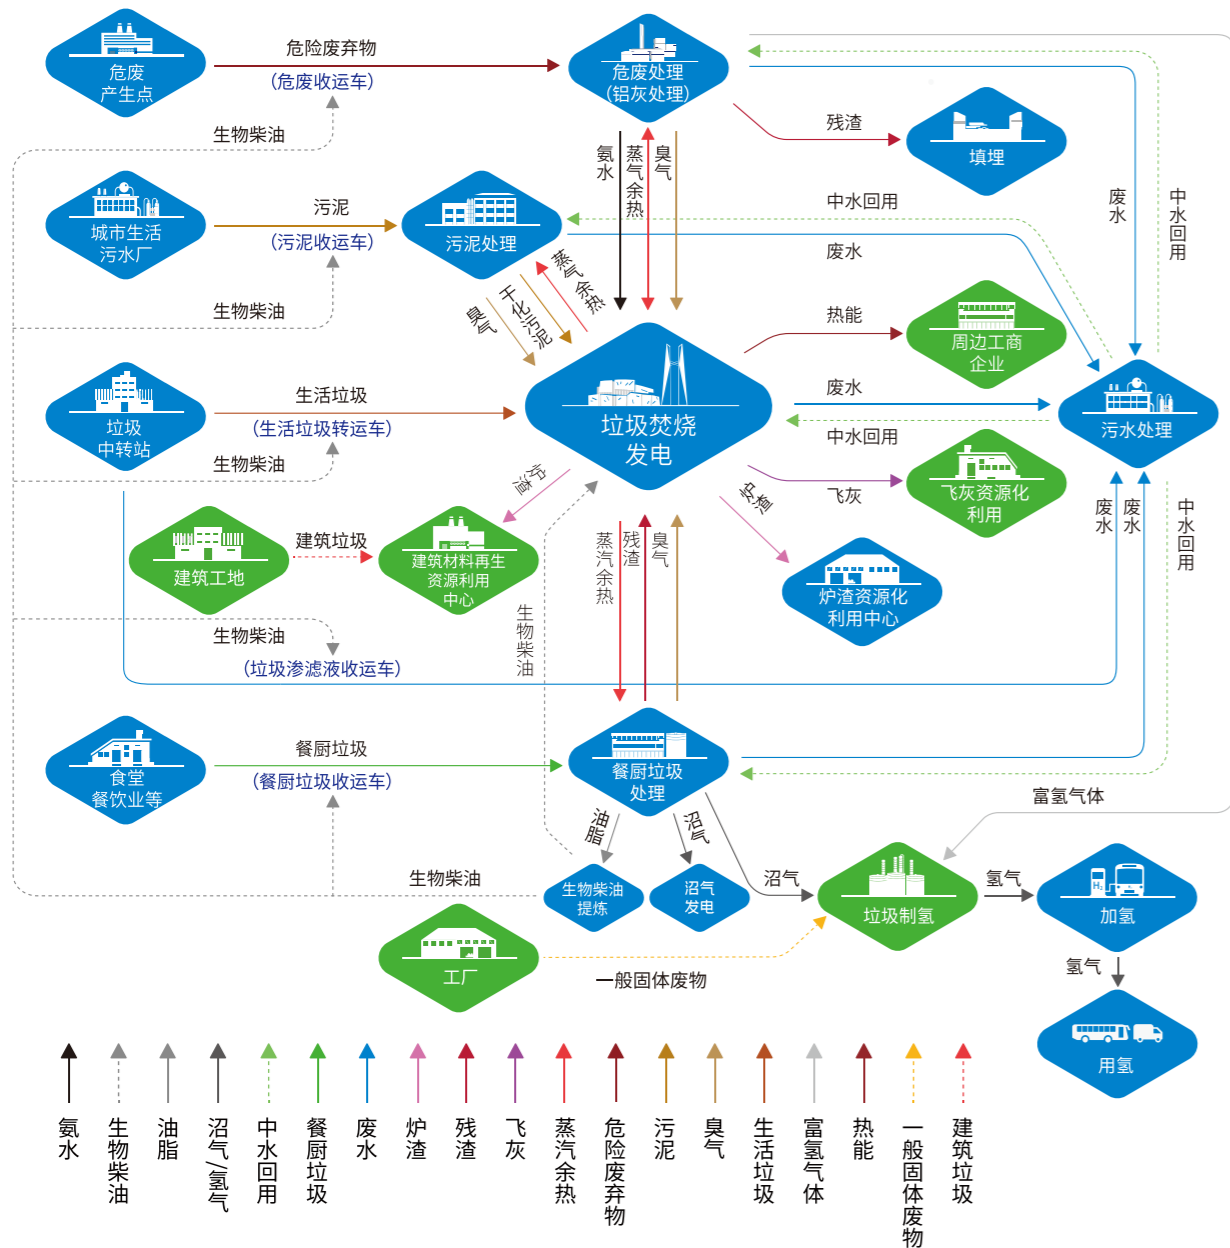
危废产生点
危险废弃物
(危废收运车)
危废处理(铝灰处理)
生物柴油
残渣
填埋
氨水
蒸气余热
臭气
城市生活污水厂
污泥
(污泥收运车)
污泥处理
中水回用
废水
废水
中水回用
生物柴油
蒸气余热
干化污泥
臭气
热能
周边工商企业
垃圾中转站
生活垃圾
(生活垃圾转运车)
垃圾焚烧发电
废水
污水处理
中水回用
生物柴油
炉渣
飞灰
飞灰资源化利用
炉渣
建筑工地
建筑垃圾
建筑材料再生资源利用中心
蒸汽余热
残渣
臭气
炉渣资源化利用中心
废水
废水
中水回用
生物柴油
生物柴油
(垃圾渗滤液收运车)
食堂餐饮业等
餐厨垃圾
(餐厨垃圾收运车)
餐厨垃圾处理
富氢气体
油脂
沼气
生物柴油
沼气
氢气
生物柴油提炼
沼气发电
垃圾制氢
加氢
工厂
一般固体废物
氢气
用氢
氨水
生物柴油
油脂
沼气/氢气
中水回用
餐厨垃圾
废水
炉渣
残渣
飞灰
蒸汽余热
危险废弃物
污泥
臭气
生活垃圾
富氢气体
热能
一般固体废物
建筑垃圾